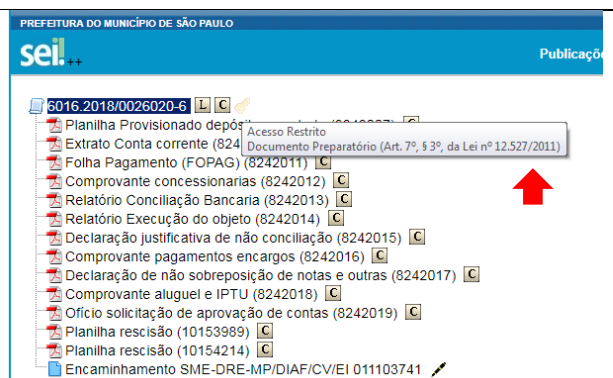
PREFEITURA DO MUNICÍPIO DE SÃO PAULO

sei!++

Publicaçõ

6016.2018/0026020-6 L C

Planilha Provisionado depó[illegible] (82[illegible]) C

Extrato Conta corrente (824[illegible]

Acesso Restrito
Documento Preparatório (Art. 7º, § 3º, da Lei nº 12.527/2011)

Folha Pagamento (FOPAG) (8242011) C

Comprovante concessionarias (8242012) C

Relatório Conciliação Bancaria (8242013) C

Relatório Execução do objeto (8242014) C

Declaração justificativa de não conciliação (8242015) C

Comprovante pagamentos encargos (8242016) C

Declaração de não sobreposição de notas e outras (8242017) C

Comprovante aluguel e IPTU (8242018) C

Oficio solicitação de aprovação de contas (8242019) C

Planilha rescisão (10153989) C

Planilha rescisão (10154214) C

Encaminhamento SME-DRE-MP/DIAF/CV/EI 011103741